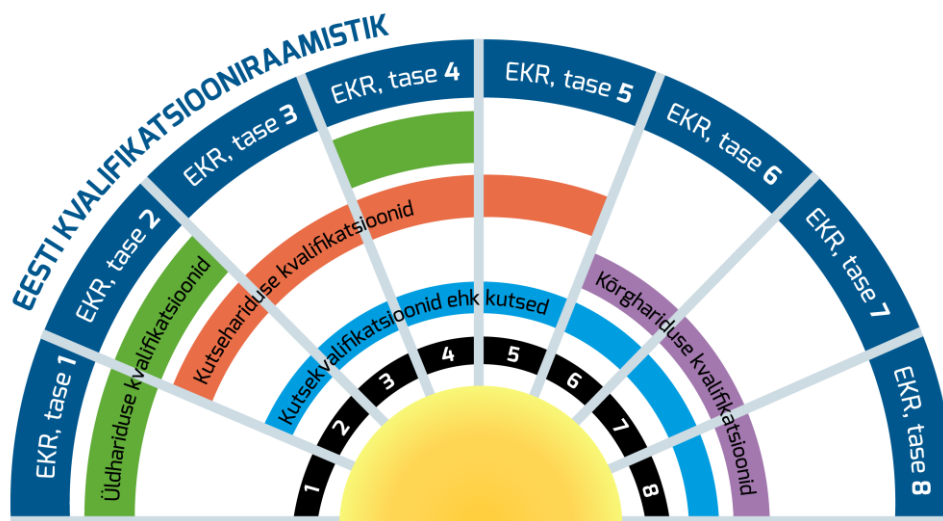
EESTI KVALIFIKATSIOONIRAAMISTIK

EKR, tase 1

EKR, tase 2

EKR, tase 3

EKR, tase 4

EKR, tase 5

EKR, tase 6

EKR, tase 7

EKR, tase 8

Üldhariduse kvalifikatsioonid

Kutsehariduse kvalifikatsioonid

Kutsekvalifikatsioonid ehk kutsed

Kõrghariduse kvalifikatsioonid

1 2 3 4 5 6 7 8